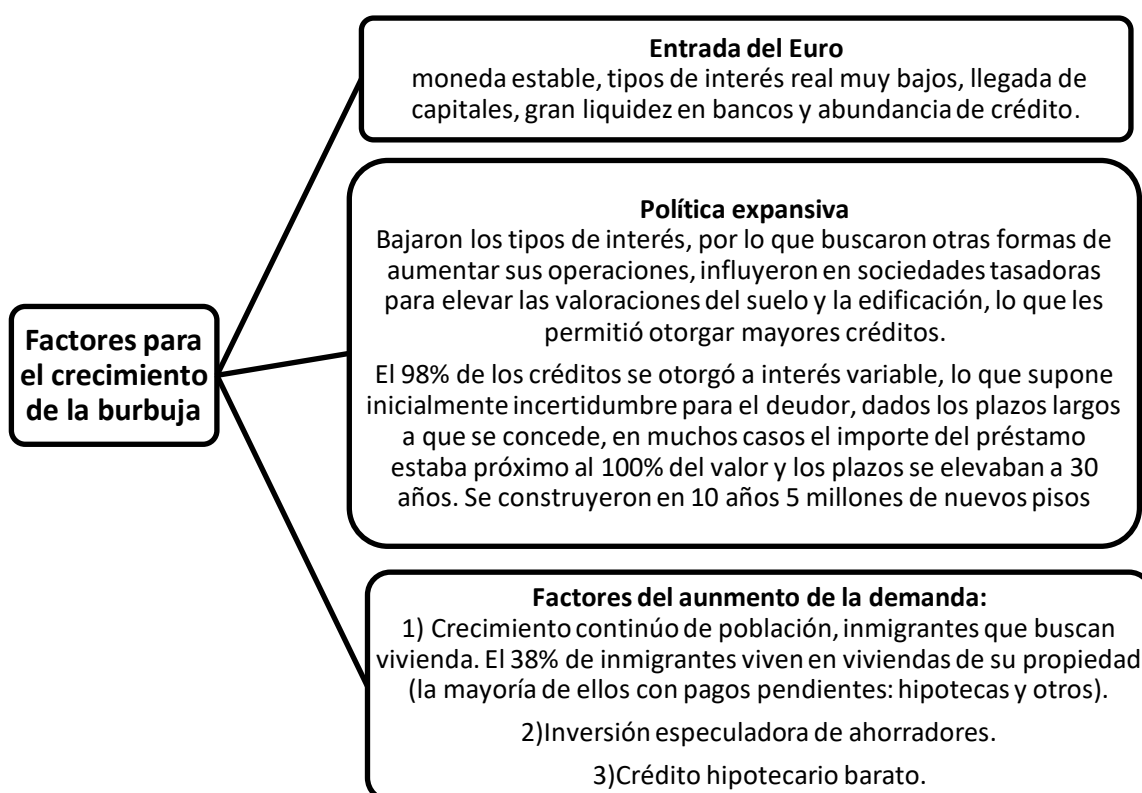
Factores para el crecimiento de la burbuja

Entrada del Euro
moneda estable, tipos de interés real muy bajos, llegada de capitales, gran liquidez en bancos y abundancia de crédito.

Política expansiva
Bajaron los tipos de interés, por lo que buscaron otras formas de aumentar sus operaciones, influyeron en sociedades tasadoras para elevar las valoraciones del suelo y la edificación, lo que les permitió otorgar mayores créditos.

El 98% de los créditos se otorgó a interés variable, lo que supone inicialmente incertidumbre para el deudor, dados los plazos largos a que se concede, en muchos casos el importe del préstamo estaba próximo al 100% del valor y los plazos se elevaban a 30 años. Se construyeron en 10 años 5 millones de nuevos pisos

Factores del aunmento de la demanda:
1) Crecimiento continúo de población, inmigrantes que buscan vivienda. El 38% de inmigrantes viven en viviendas de su propiedad (la mayoría de ellos con pagos pendientes: hipotecas y otros).

2)Inversión especuladora de ahorradores.

3)Crédito hipotecario barato.